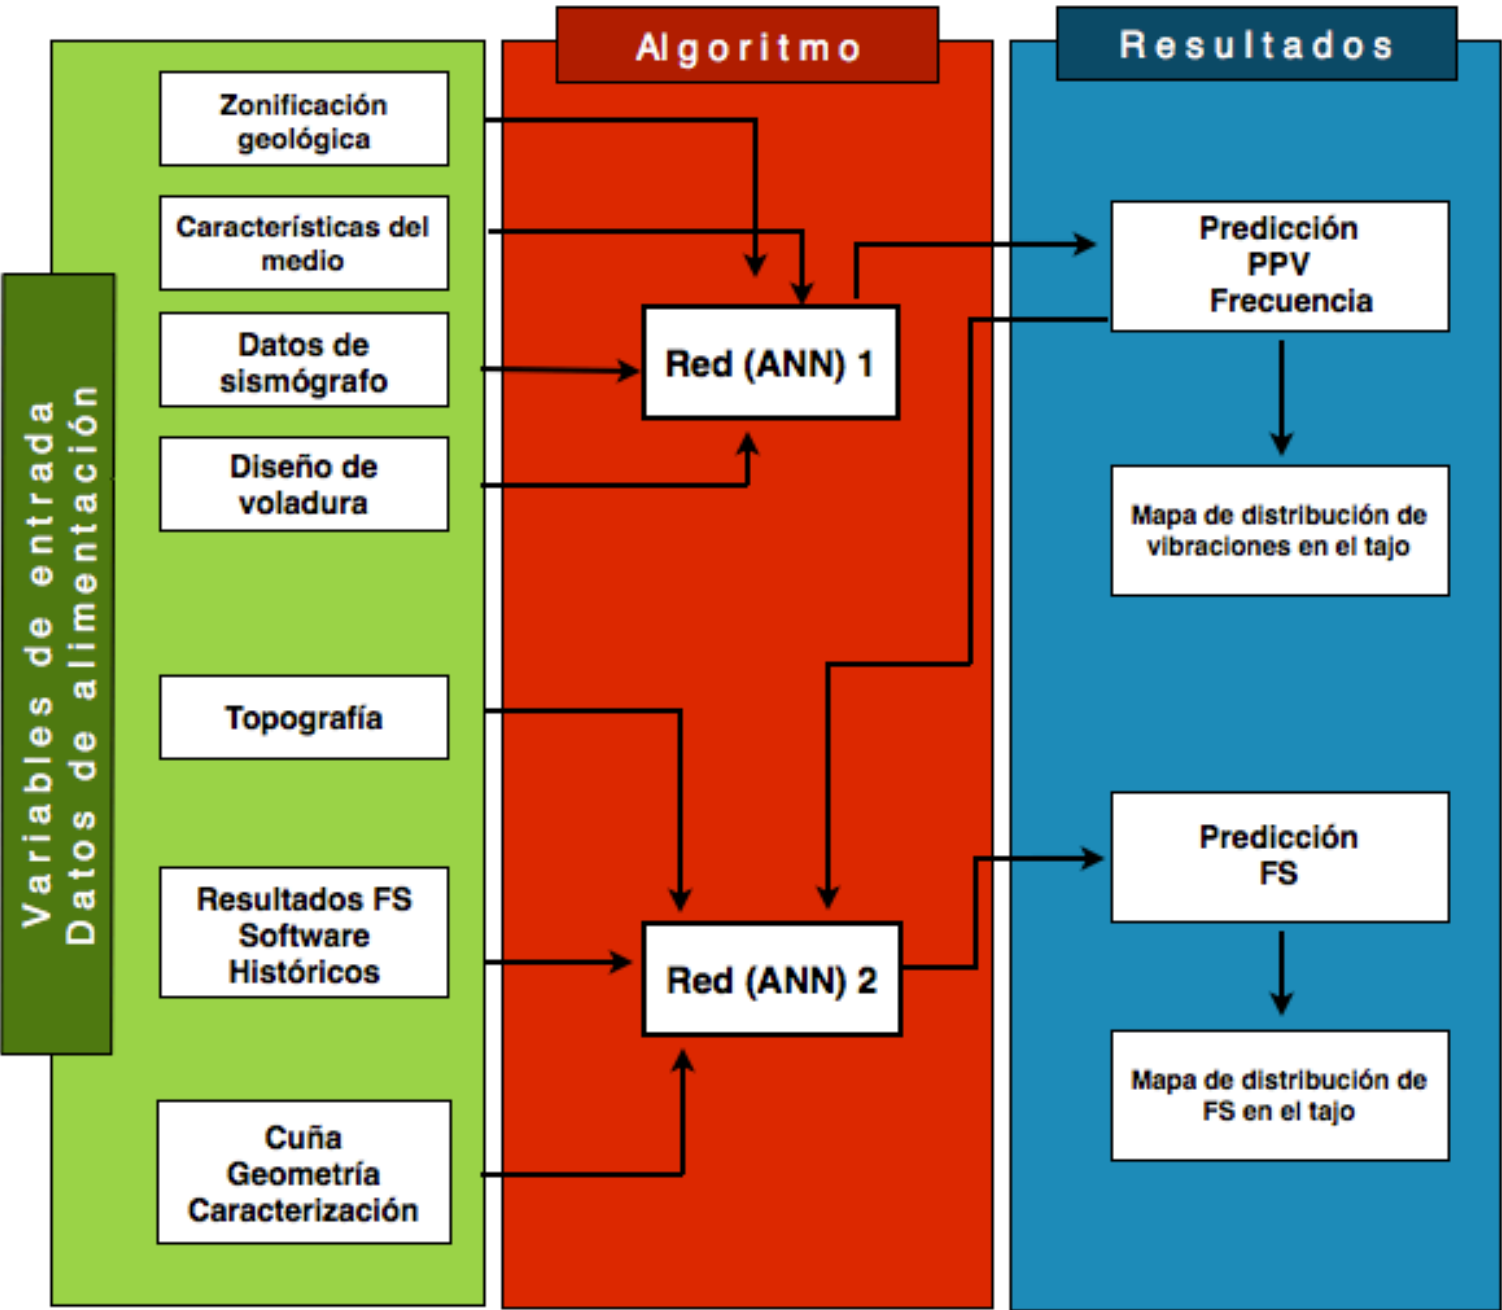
Variables de entrada
Datos de alimentación

Zonificación geológica

Características del medio

Datos de sismógrafo

Diseño de voladura

Topografía

Resultados FS
Software
Históricos

Cuña
Geometría
Caracterización

Algoritmo

Red (ANN) 1

Red (ANN) 2

Resultados

Predicción
PPV
Frecuencia

Mapa de distribución de vibraciones en el tajo

Predicción
FS

Mapa de distribución de FS en el tajo